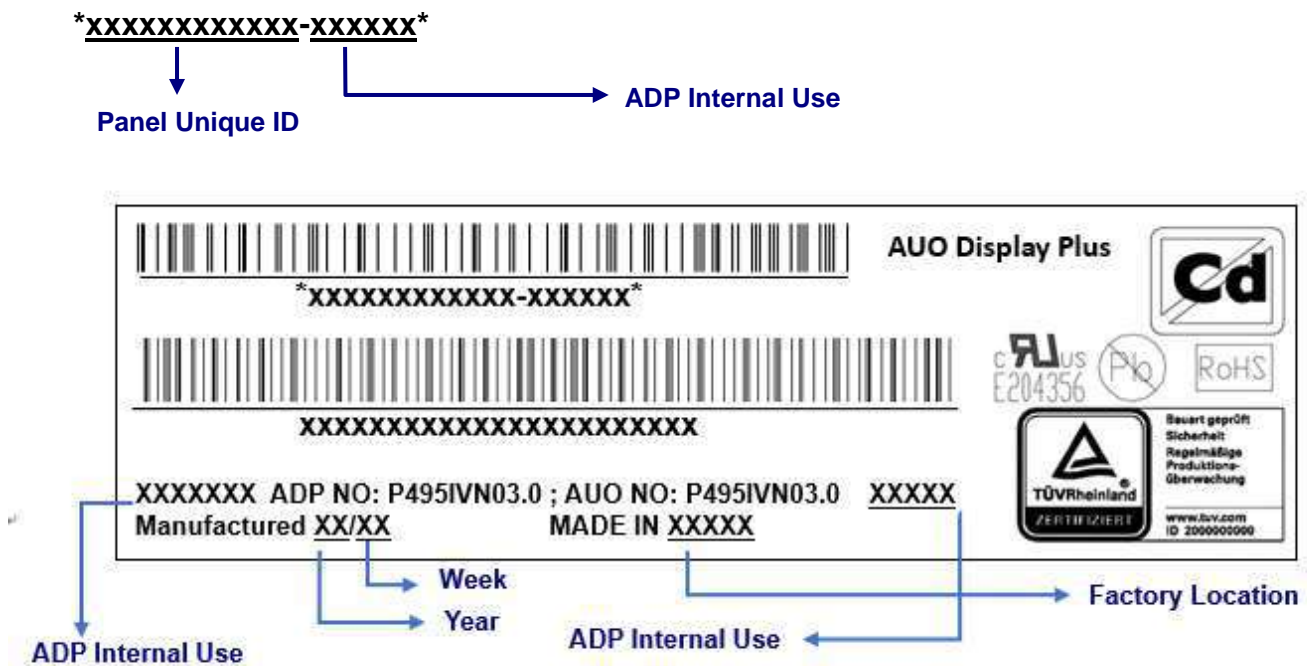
*XXXXXXXXXXXX-XXXXXX*

Panel Unique ID

ADP Internal Use

AUO Display Plus

*XXXXXXXXXXXX-XXXXXX*

XXXXXXXXXXXXXXXXXXXXXXX

Cd

c US
E204356

Pb

RoHS

TÜVRheinland
ZERTIFIZIERT

Bauart geprüft
Sicherheit
Regelmäßige
Produktions-
überwachung

www.tuv.com
ID 2000000000

XXXXXXX ADP NO: P495IVN03.0 ; AUO NO: P495IVN03.0 XXXXX
Manufactured XX/XX MADE IN XXXXX

Week

Year

Factory Location

ADP Internal Use

ADP Internal Use